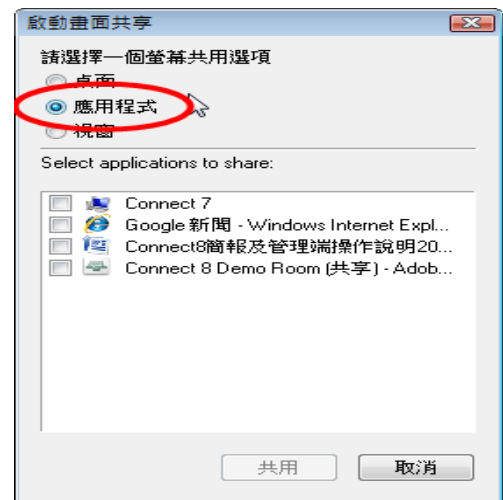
啟動畫面共享

請選擇一個螢幕共用選項

桌面

應用程式

視窗

Select applications to share:

Connect 7

Google 新聞 - Windows Internet Expl...

Connect8簡報及管理端操作說明20...

Connect 8 Demo Room (共享) - Adob...

共用

取消